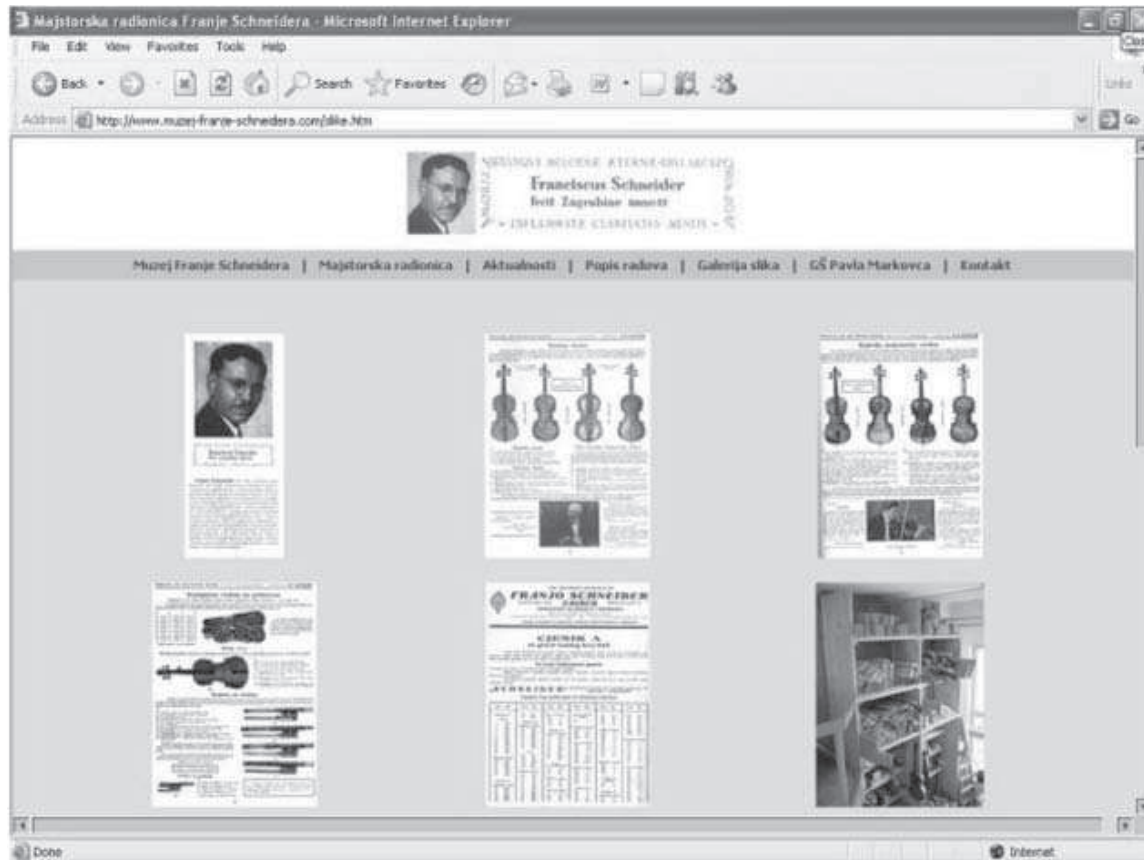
Majstorska radionica Franje Schneidera - Microsoft Internet Explorer

File Edit View Favorites Tools Help

Back Search Favorites

Links

Address http://www.muzej-franje-schneidera.com/slike.htm

Go

Franciscus Schneider
fecit Zagrabiae anno

Muzej Franje Schneidera | Majstorska radionica | Aktualnosti | Popis radova | Galerija slika | GŠ Pavla Markovca | Kontakt

FRANJO SCHNEIDER

CJENIK A.

Done

Internet